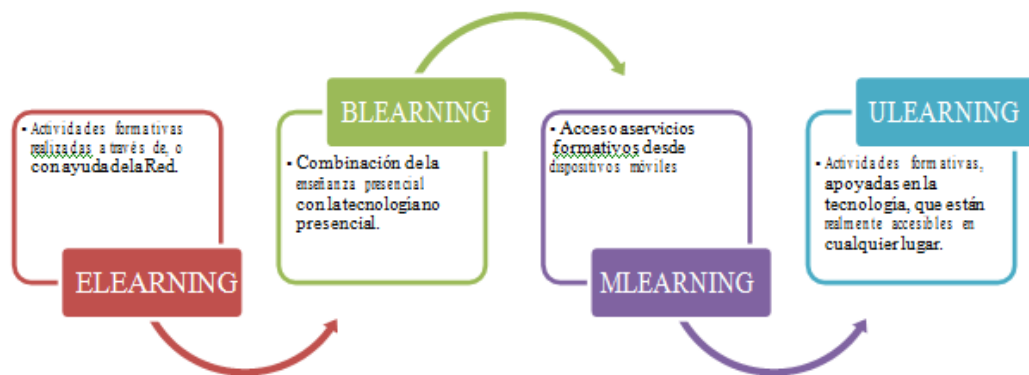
• Actividades formativas realizadas a través de, o con ayuda de la Red.

ELEARNING

BLEARNING

• Combinación de la enseñanza presencial con la tecnología no presencial.

• Acceso a servicios formativos desde dispositivos móviles

MLEARNING

ULEARNING

• Actividades formativas, apoyadas en la tecnología, que están realmente accesibles en cualquier lugar.